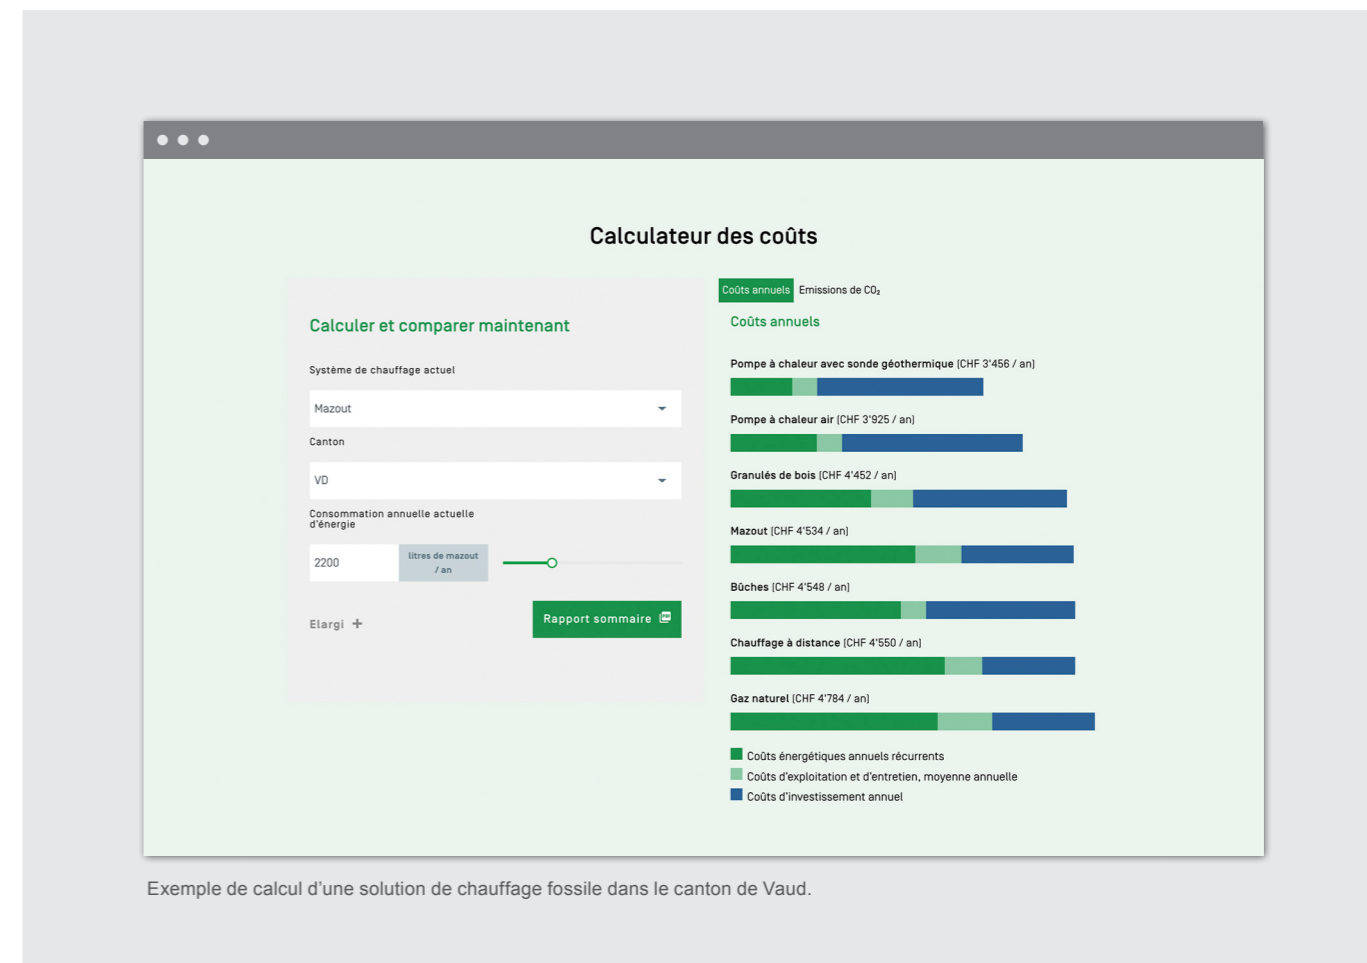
Calculateur des coûts

Calculer et comparer maintenant

Système de chauffage actuel

Mazout

Canton

VD

Consommation annuelle actuelle d'énergie

2200

litres de mazout / an

Elargi +

Rapport sommaire

Coûts annuels

Emissions de $CO_2$

Coûts annuels

Pompe à chaleur avec sonde géothermique [CHF 3'456 / an]

Pompe à chaleur air [CHF 3'925 / an]

Granulés de bois [CHF 4'452 / an]

Mazout [CHF 4'534 / an]

Bûches [CHF 4'548 / an]

Chauffage à distance [CHF 4'550 / an]

Gaz naturel [CHF 4'784 / an]

Coûts énergétiques annuels récurrents

Coûts d'exploitation et d'entretien, moyenne annuelle

Coûts d'investissement annuel

Exemple de calcul d'une solution de chauffage fossile dans le canton de Vaud.